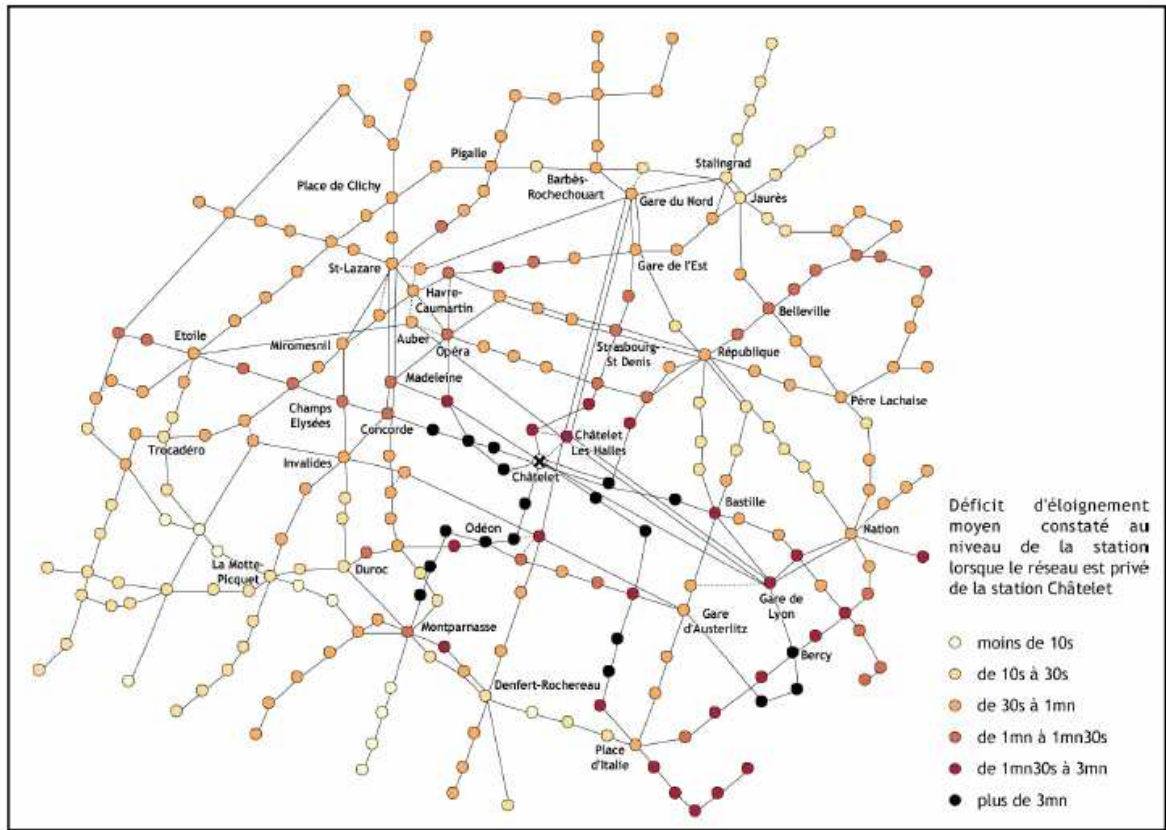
Pigalle
Barbès-Rochechouart
Stalingrad
Jaurès
Place de Clichy
Gare du Nord
Gare de l'Est
St-Lazare
Havre-Caumartin
Belleville
Etoile
Miromesnil
Auber
Opéra
Strasbourg-St Denis
République
Madeleine
Père Lachaise
Champs Elysées
Concorde
Châtelet Les Halles
Trocadéro
Invalides
Châtelet
Bastille
Nation
Odéon
La Motte-Picquet
Duroc
Gare de Lyon
Gare d'Austerlitz
Montparnasse
Bercy
Denfert-Rochereau
Place d'Italie

Déficit d'éloignement moyen constaté au niveau de la station lorsque le réseau est privé de la station Châtelet

moins de 10s
de 10s à 30s
de 30s à 1mn
de 1mn à 1mn30s
de 1mn30s à 3mn
plus de 3mn